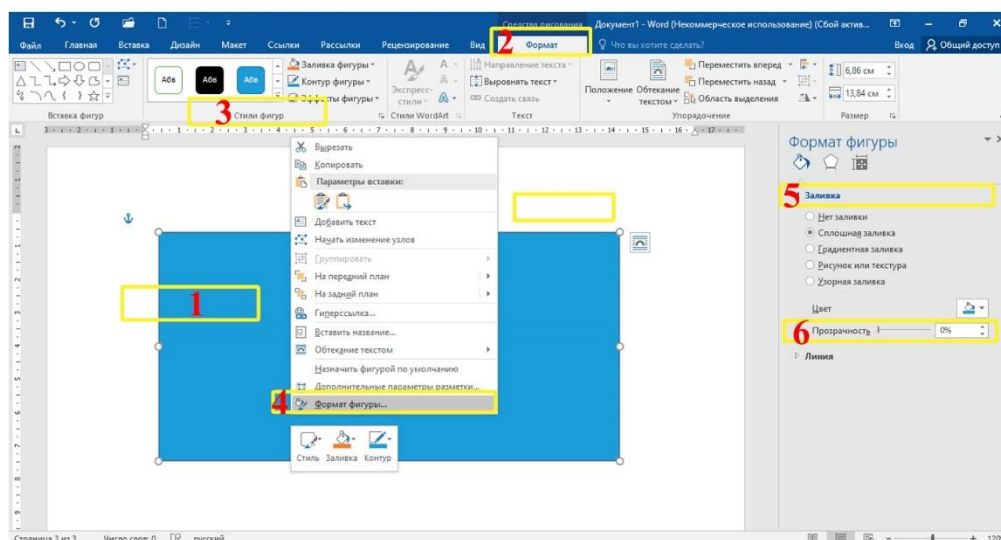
Средства рисования Документ1 - Word (Некоммерческое использование) (Сбой актива...

Файл Главная Вставка Дизайн Макет Ссылки Рассылки Рецензирование Вид 2 Формат Что вы хотите сделать? Вход Общий доступ

Абв Абв Абв

Заливка фигуры Контур фигуры Эффекты фигуры

Экспресс-стили

Направление текста Выровнять текст Создать связь

Положение Обтекание текстом

Переместить вперед Переместить назад Область выделения

6,86 см 13,84 см

Вставка фигур 3 Стили фигур Стили WordArt Текст Упорядочение Размер

Вырезать
Копировать
Параметры вставки:
Добавить текст
Начать изменение узлов
Группировать
На передний план
На задний план
Гиперссылка...
Вставить название...
Обтекание текстом
Назначить фигурой по умолчанию
Дополнительные параметры разметки...
4 Формат фигуры...

Стиль Заливка Контур

1

Формат фигуры

5 Заливка
Нет заливки
Сплошная заливка
Градиентная заливка
Рисунок или текстура
Узорная заливка

Цвет

6 Прозрачность 0%

Линия

Страница 3 из 3 Число слов: 0 русский